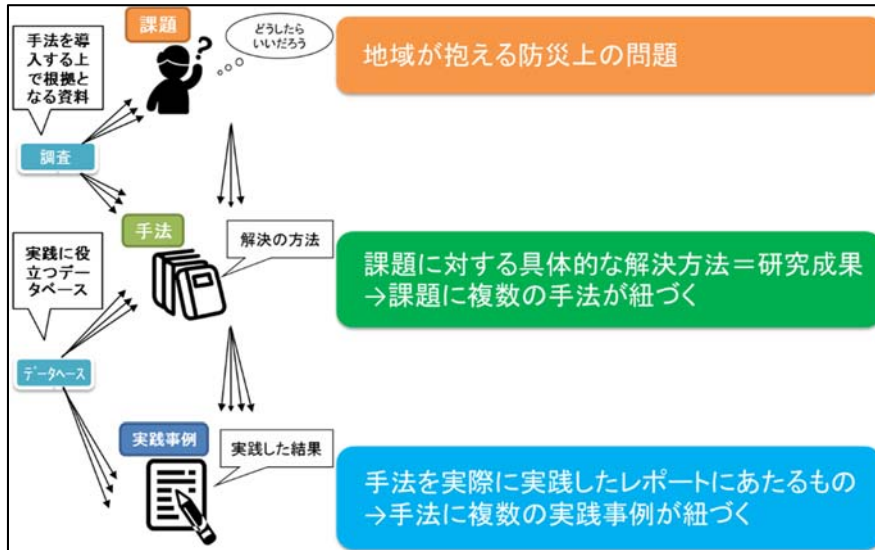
手法を導入する上で根拠となる資料

課題

どうしたらいいだろう

地域が抱える防災上の問題

調査

手法

解決の方法

実践に役立つデータベース

課題に対する具体的な解決方法＝研究成果
→課題に複数の手法が紐づく

データベース

実践事例

実践した結果

手法を実際に実践したレポートにあたるもの
→手法に複数の実践事例が紐づく